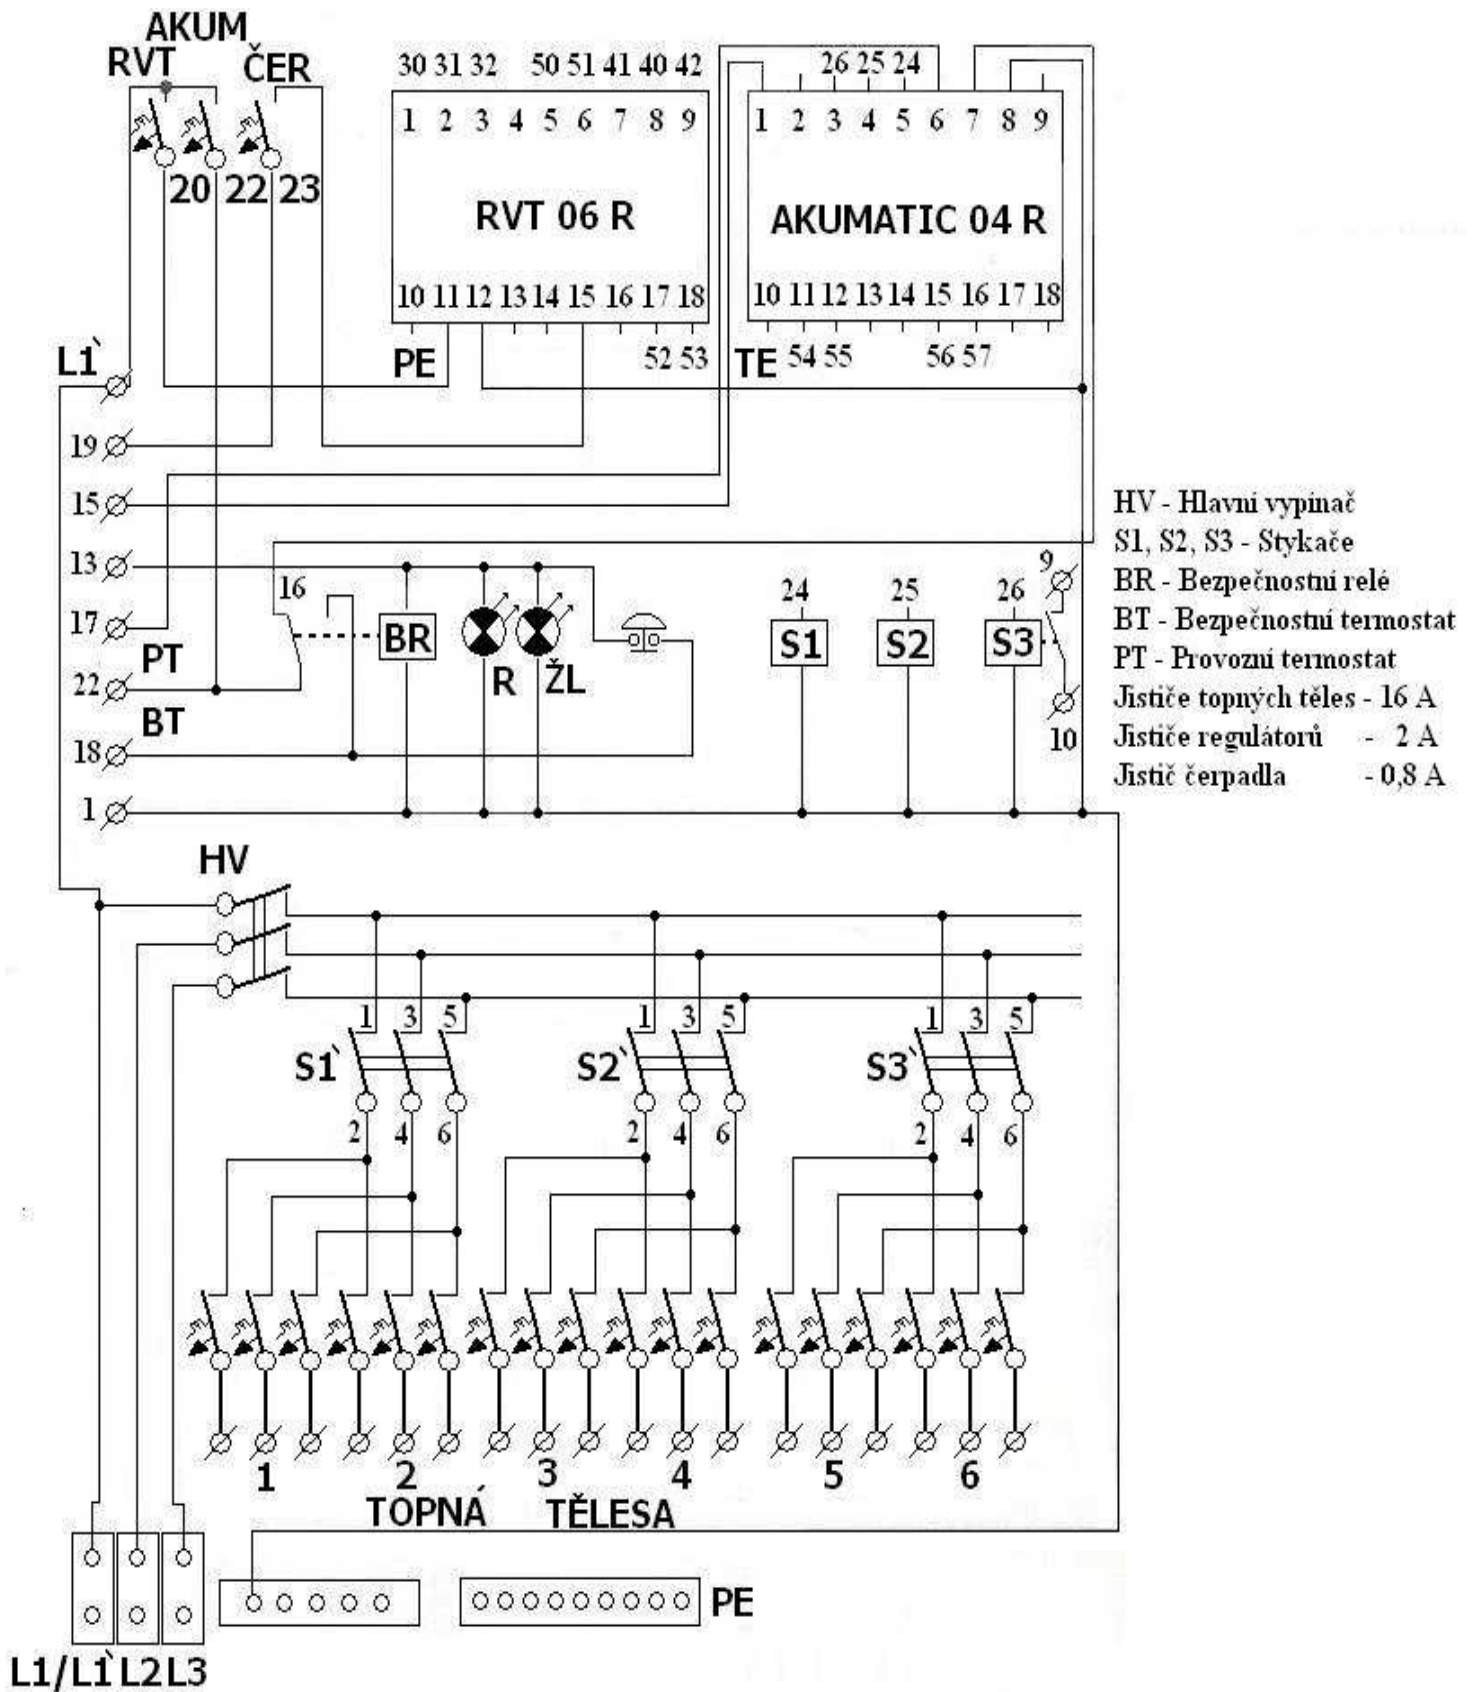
AKUM
RVT ČER
20 22 23

30 31 32 50 51 41 40 42
1 2 3 4 5 6 7 8 9
RVT 06 R
10 11 12 13 14 15 16 17 18
PE
52 53

26 25 24
1 2 3 4 5 6 7 8 9
AKUMATIC 04 R
10 11 12 13 14 15 16 17 18
TE 54 55 56 57

L1`
19
15
13
17
22 PT
18 BT
1

16
BR
R ŽL
24 25 26
S1 S2 S3
9
10

HV - Hlavní vypínač
S1, S2, S3 - Stykače
BR - Bezpečnostní relé
BT - Bezpečnostní termostat
PT - Provozní termostat
Jističe topných těles - 16 A
Jističe regulátorů - 2 A
Jistič čerpadla - 0,8 A

HV
1 3 5
S1`
2 4 6
1 3 5
S2`
2 4 6
1 3 5
S3`
2 4 6

1 2 3 4 5 6
TOPNÁ TĚLESA

PE
L1/L1` L2 L3